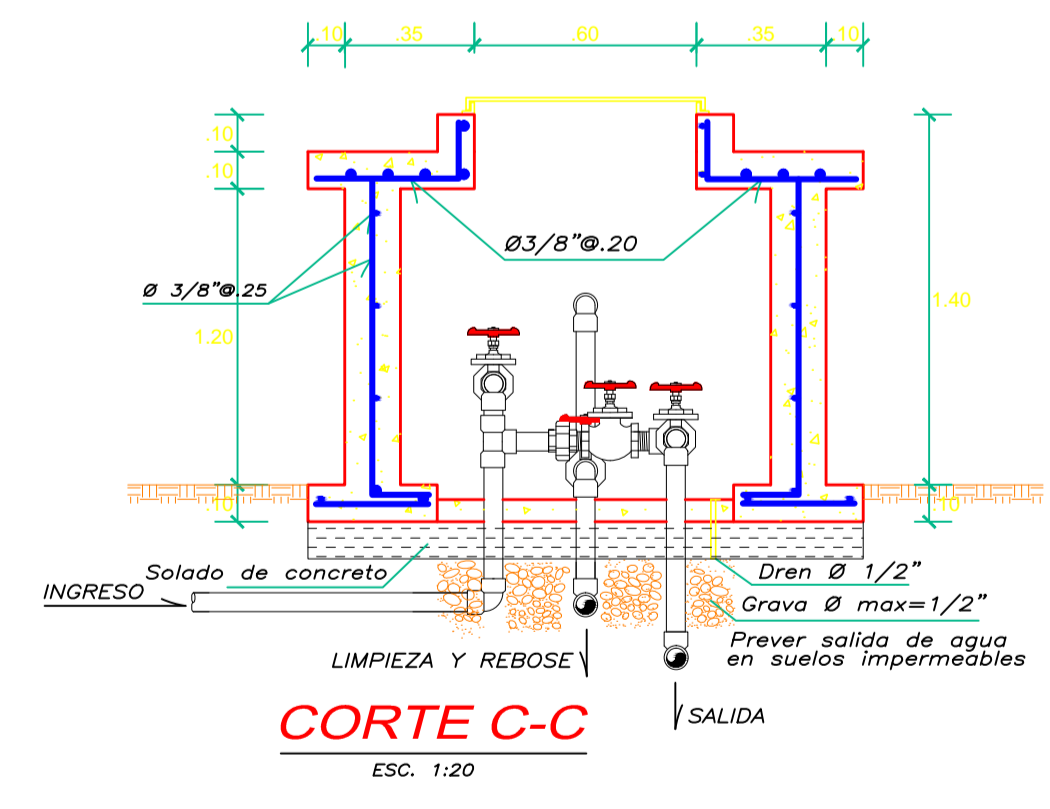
.10 .35 .60 .35 .10

.10
.10

Ø3/8"@.20

Ø 3/8"@.25

1.20

1.40

.10
.10

Solado de concreto

INGRESO

Dren Ø 1/2"

Grava Ø max=1/2"

Prever salida de agua en suelos impermeables

LIMPIEZA Y REBOSE

SALIDA

CORTE C-C

ESC. 1:20